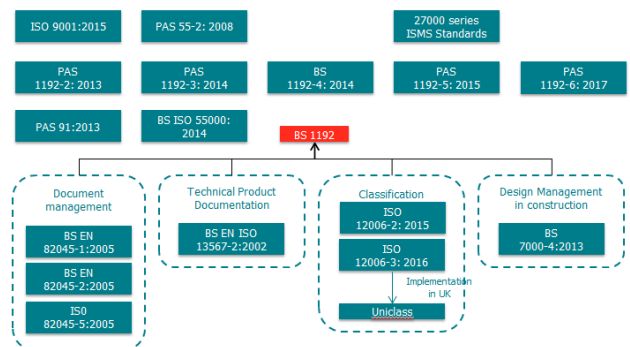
ISO 9001:2015

PAS 55-2: 2008

27000 series ISMS Standards

PAS 1192-2: 2013

PAS 1192-3: 2014

BS 1192-4: 2014

PAS 1192-5: 2015

PAS 1192-6: 2017

PAS 91:2013

BS ISO 55000: 2014

BS 1192

Document management

BS EN 82045-1:2005

BS EN 82045-2:2005

ISO 82045-5:2005

Technical Product Documentation

BS EN ISO 13567-2:2002

Classification

ISO 12006-2: 2015

ISO 12006-3: 2016

Implementation in UK

Uniclass

Design Management in construction

BS 7000-4:2013